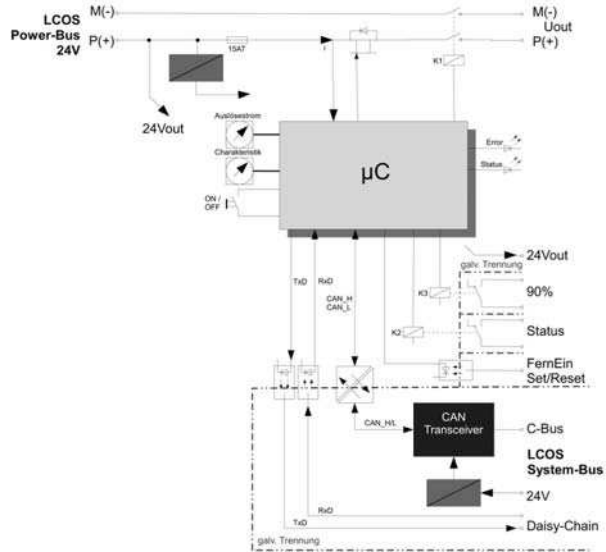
LCOS Power-Bus 24V

M(-)

P(+)

15A7

M(-)

Uout

P(+)

K1

24Vout

Auslösestrom

Charakteristik

ON / OFF

µC

Error

Status

24Vout

galv. Trennung

TxD

RxD

CAN_H

CAN_L

K3

90%

K2

Status

FernEin Set/Reset

CAN_H/L

CAN Transceiver

C-Bus

LCOS System-Bus

24V

RxD

TxD

Daisy-Chain

galv. Trennung